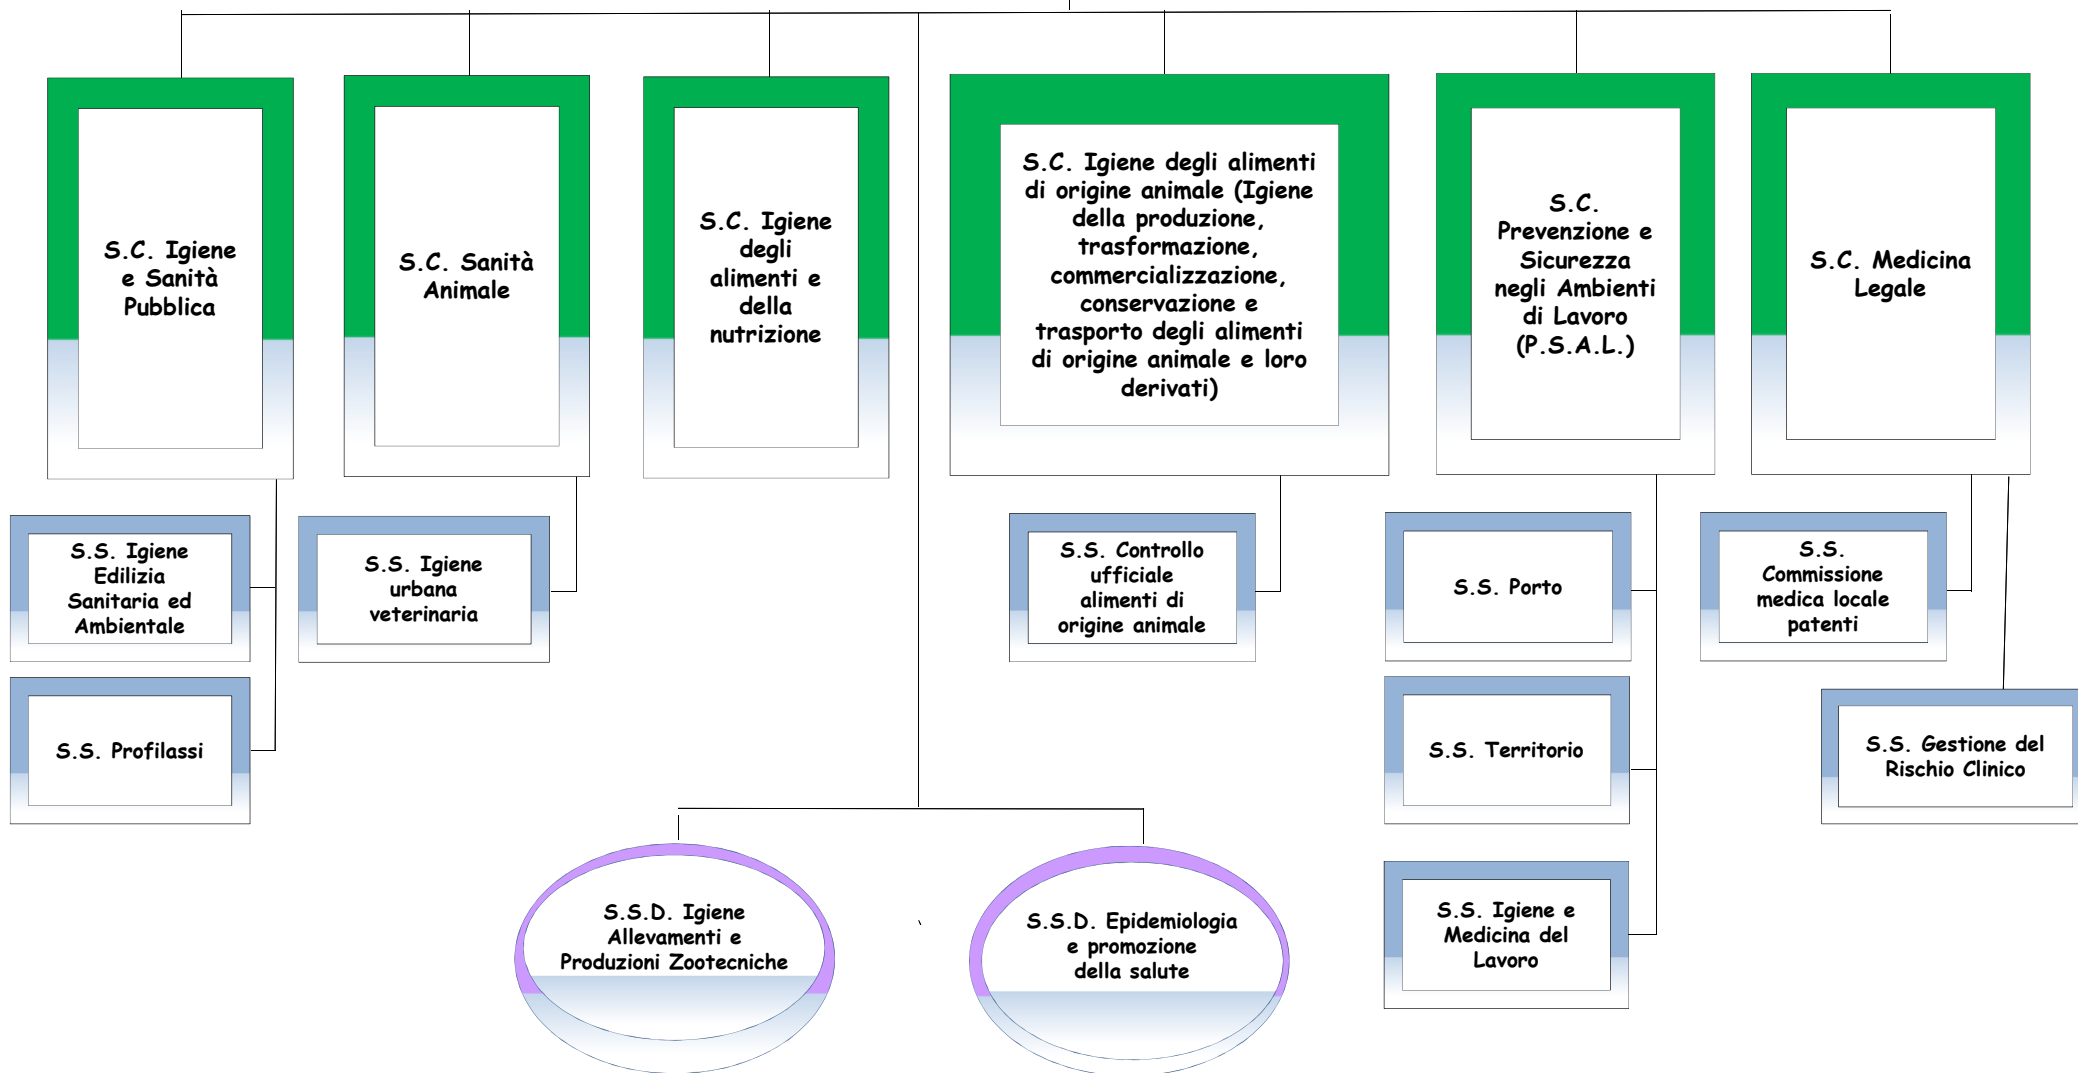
S.C. Igiene e Sanità Pubblica

S.C. Sanità Animale

S.C. Igiene degli alimenti e della nutrizione

S.C. Igiene degli alimenti di origine animale (Igiene della produzione, trasformazione, commercializzazione, conservazione e trasporto degli alimenti di origine animale e loro derivati)

S.C. Prevenzione e Sicurezza negli Ambienti di Lavoro (P.S.A.L.)

S.C. Medicina Legale

S.S. Igiene Edilizia Sanitaria ed Ambientale

S.S. Profilassi

S.S. Igiene urbana veterinaria

S.S. Controllo ufficiale alimenti di origine animale

S.S. Porto

S.S. Territorio

S.S. Igiene e Medicina del Lavoro

S.S. Commissione medica locale patenti

S.S. Gestione del Rischio Clinico

S.S.D. Igiene Allevamenti e Produzioni Zootecniche

S.S.D. Epidemiologia e promozione della salute